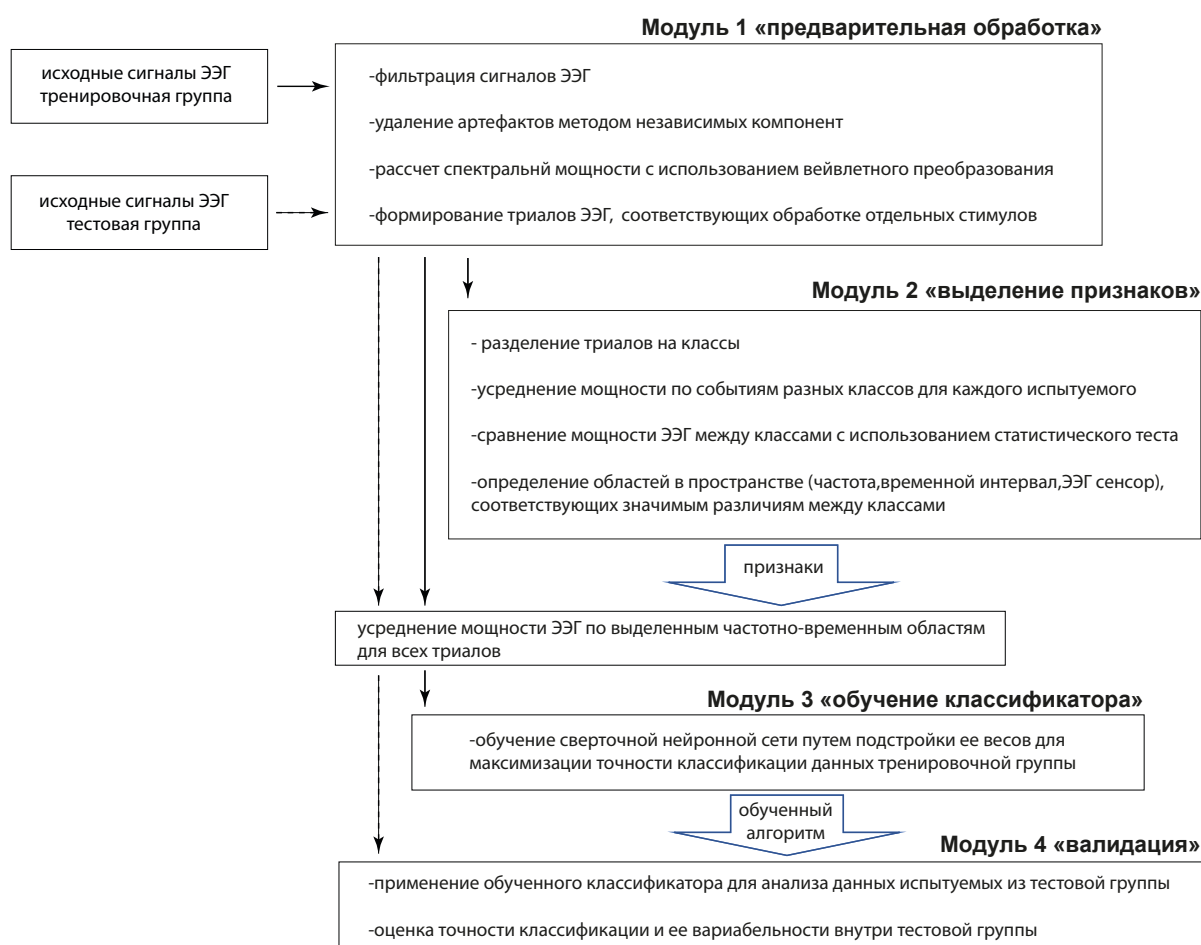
Модуль 1 «предварительная обработка»

исходные сигналы ЭЭГ тренировочная группа

исходные сигналы ЭЭГ тестовая группа

-фильтрация сигналов ЭЭГ

-удаление артефактов методом независимых компонент

-рассчет спектральнй мощности с использованием вейвлетного преобразования

-формирование триалов ЭЭГ, соответствующих обработке отдельных стимулов

Модуль 2 «выделение признаков»

- разделение триалов на классы

-усреднение мощности по событиям разных классов для каждого испытуемого

-сравнение мощности ЭЭГ между классами с использованием статистического теста

-определение областей в пространстве (частота,временной интервал,ЭЭГ сенсор), соответствующих значимым различиям между классами

признаки

усреднение мощности ЭЭГ по выделенным частотно-временным областям для всех триалов

Модуль 3 «обучение классификатора»

-обучение сверточной нейронной сети путем подстройки ее весов для максимизации точности классификации данных тренировочной группы

обученный алгоритм

Модуль 4 «валидация»

-применение обученного классификатора для анализа данных испытуемых из тестовой группы

-оценка точности классификации и ее вариабельности внутри тестовой группы